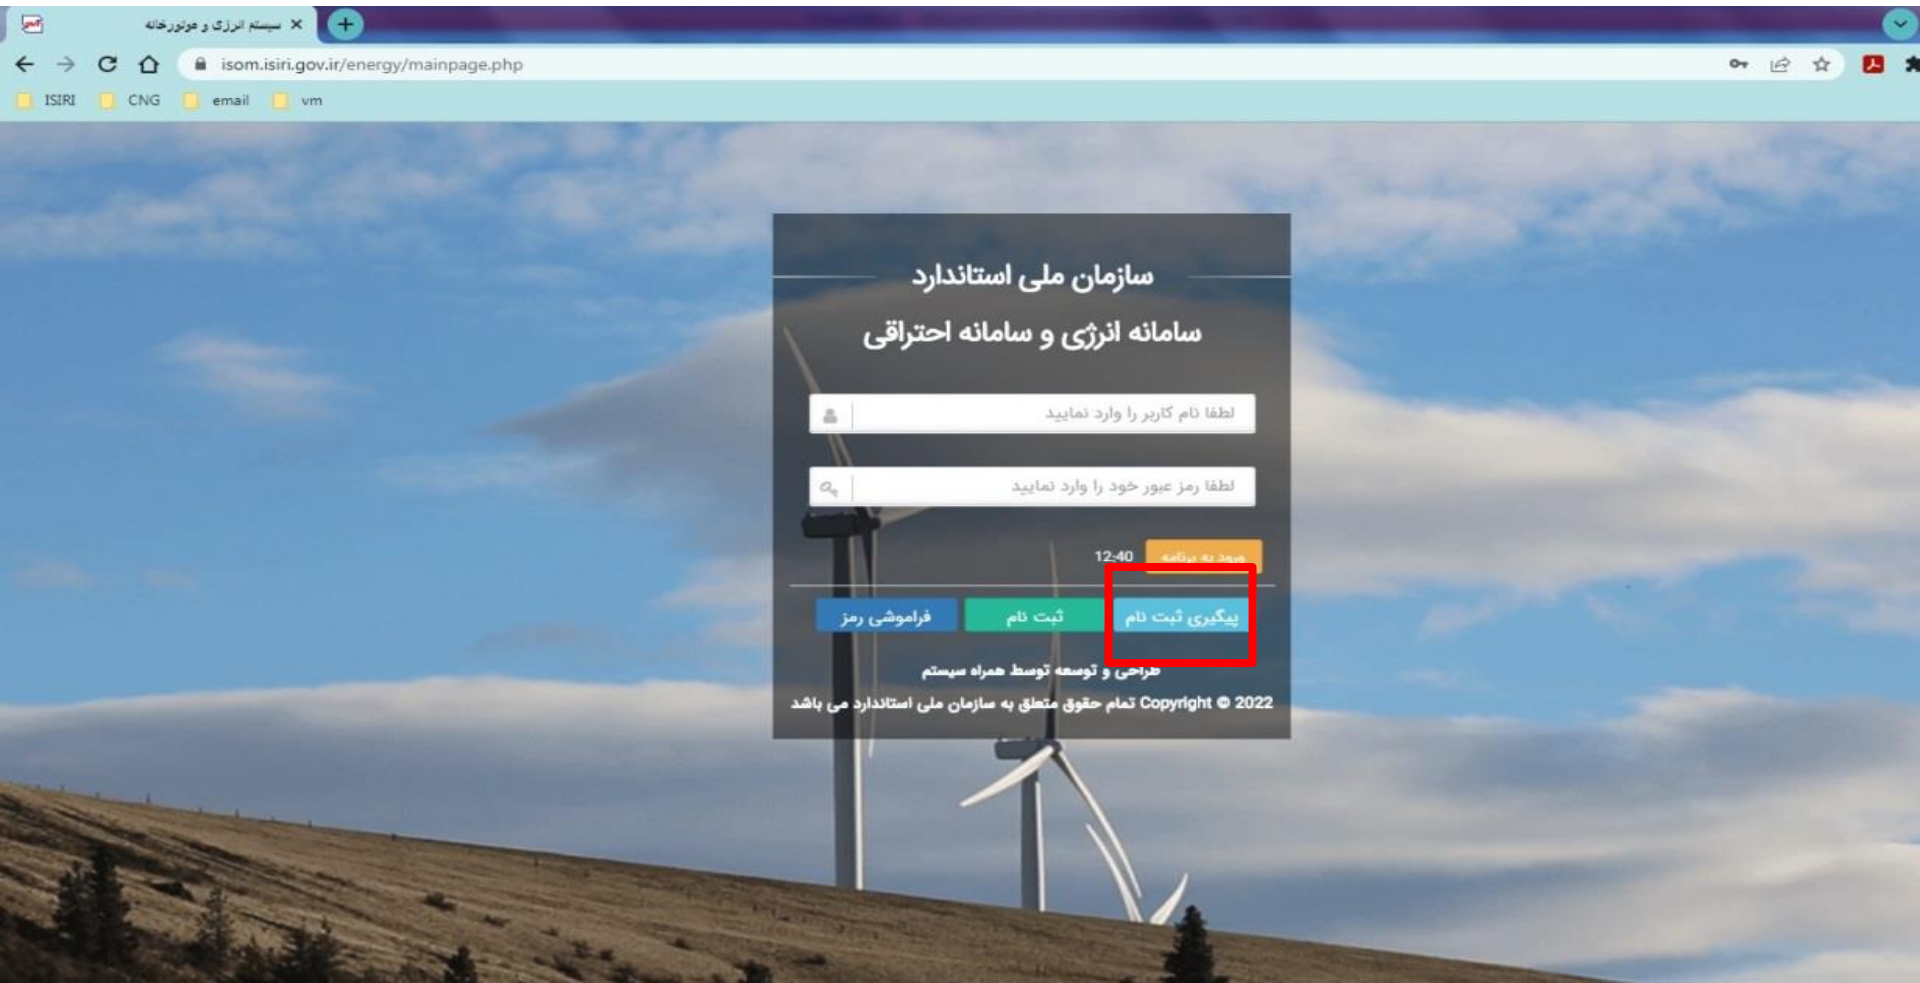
سیستم انرژی و موتورخانه
isom.isiri.gov.ir/energy/mainpage.php
ISIRI CNG email vm

سازمان ملی استاندارد
سامانه انرژی و سامانه احتراقی

لطفا نام کاربر را وارد نمایید
لطفا رمز عبور خود را وارد نمایید

12:40 ورود به برنامه

پیگیری ثبت نام ثبت نام فراموشی رمز

طراحی و توسعه توسط همراه سیستم
Copyright © 2022 تمام حقوق متعلق به سازمان ملی استاندارد می باشد